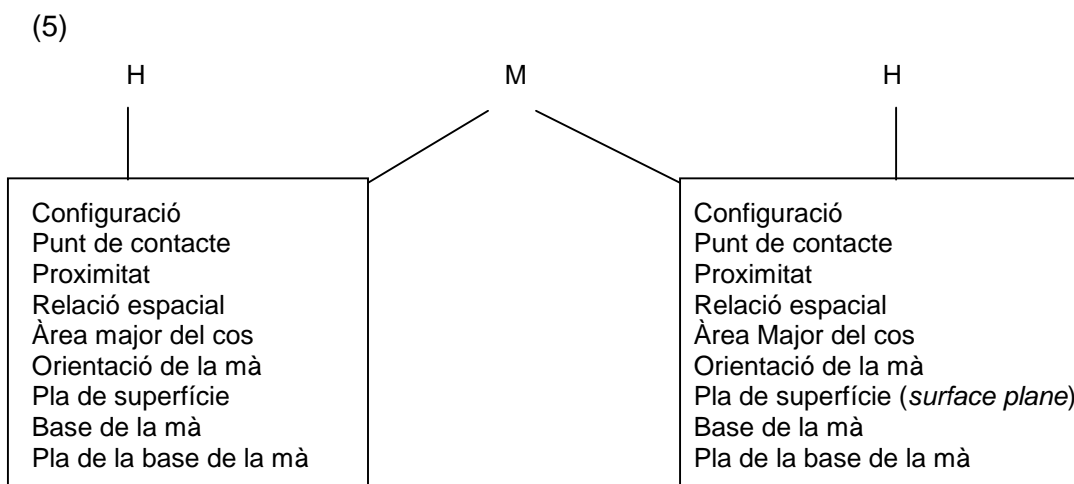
(5)

H

M

H

Configuració
Punt de contacte
Proximitat
Relació espacial
Àrea major del cos
Orientació de la mà
Pla de superfície
Base de la mà
Pla de la base de la mà

Configuració
Punt de contacte
Proximitat
Relació espacial
Àrea Major del cos
Orientació de la mà
Pla de superfície (*surface plane*)
Base de la mà
Pla de la base de la mà